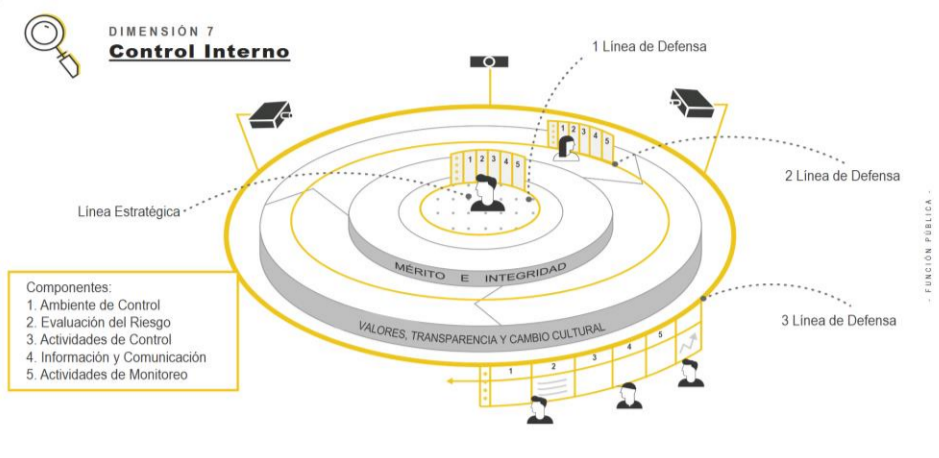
DIMENSIÓN 7
Control Interno

1 Línea de Defensa

2 Línea de Defensa

Línea Estratégica

3 Línea de Defensa

MÉRITO E INTEGRIDAD

VALORES, TRANSPARENCIA Y CAMBIO CULTURAL

1 2 3 4 5

1 2 3 4 5

1 2 3 4 5

Componentes:
1. Ambiente de Control
2. Evaluación del Riesgo
3. Actividades de Control
4. Información y Comunicación
5. Actividades de Monitoreo

- FUNCIÓN PÚBLICA -